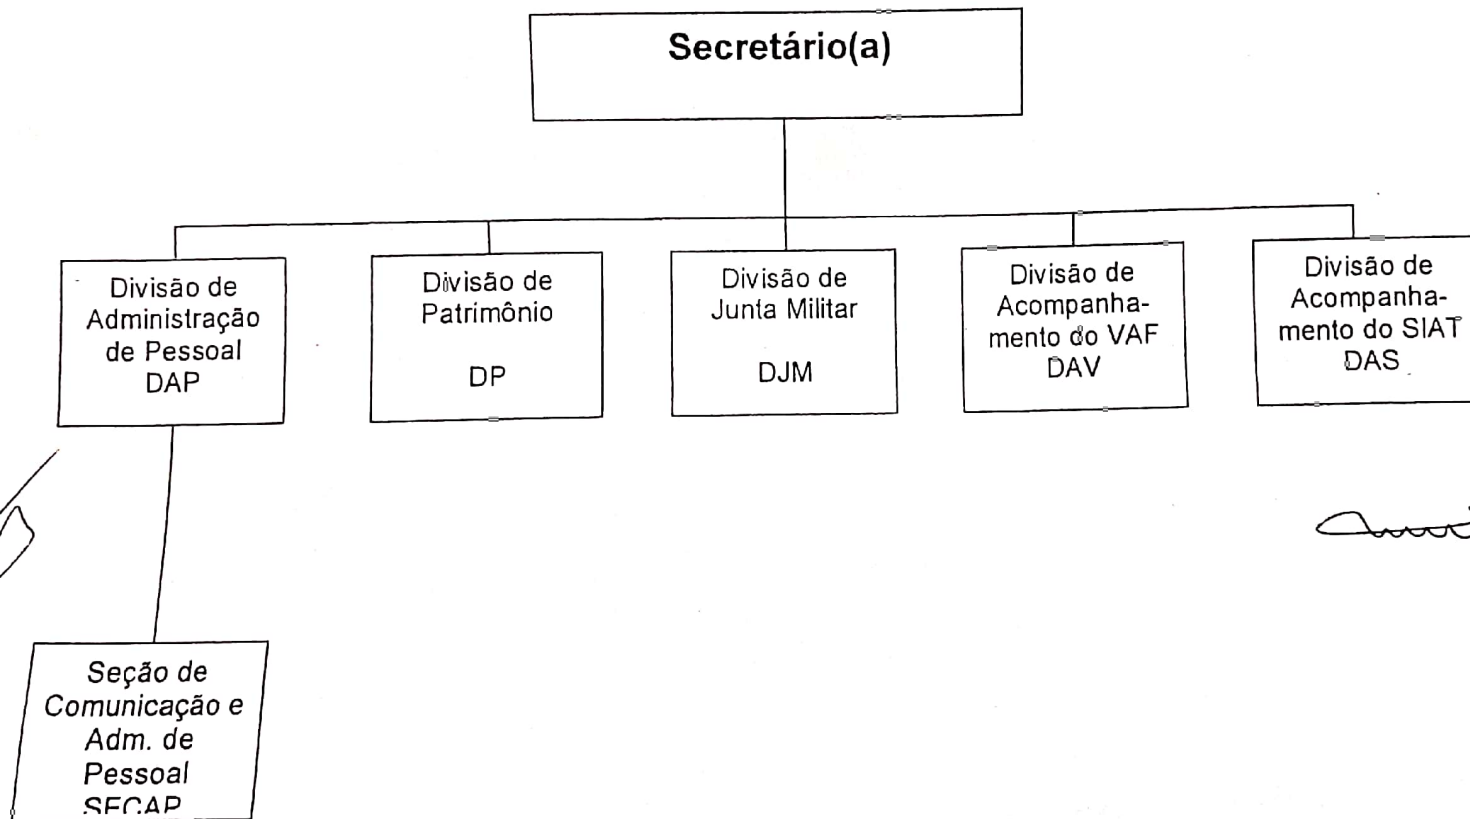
Secretário(a)

Divisão de Administração de Pessoal DAP

Divisão de Patrimônio

DP

Divisão de Junta Militar

DJM

Divisão de Acompanhamento do VAF DAV

Divisão de Acompanhamento do SIAT DAS

Seção de Comunicação e Adm. de Pessoal SECAP